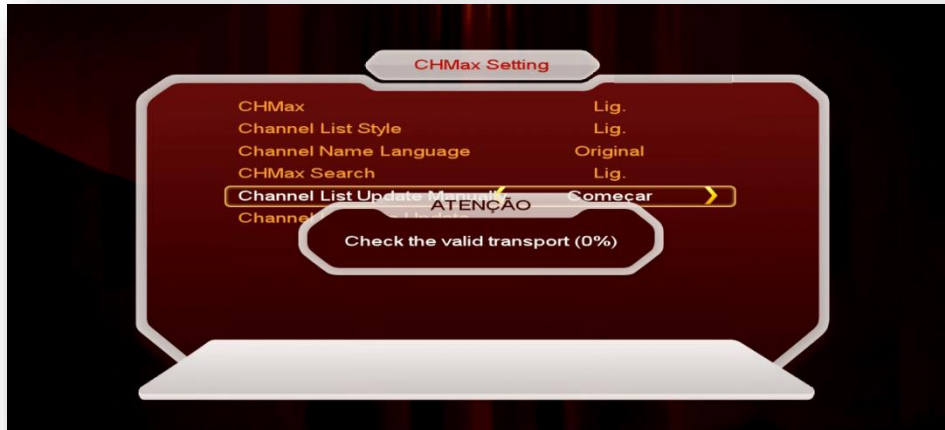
CHMax Setting

| | |
|---|---|
| CHMax | Lig. |
| Channel List Style | Lig. |
| Channel Name Language | Original |
| CHMax Search | Lig. |
| Channel List Update Manual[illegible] | Começar |
| Channel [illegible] | |

ATENÇÃO

Check the valid transport (0%)